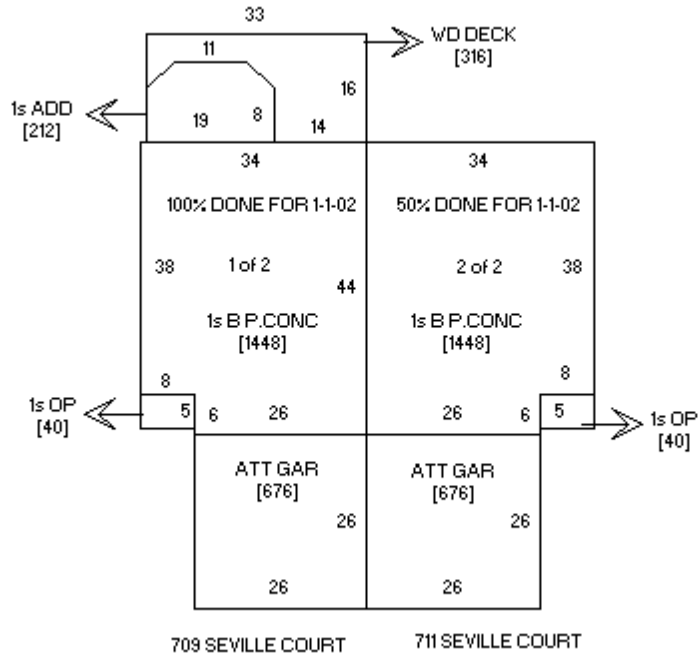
33

WD DECK
[316]

11

1s ADD
[212]

19

8

16

14

34

34

100% DONE FOR 1-1-02

50% DONE FOR 1-1-02

38

1 of 2

44

2 of 2

38

1s B P.CONC
[1448]

1s B P.CONC
[1448]

8

8

1s OP
[40]

5

6

26

26

6

5

1s OP
[40]

ATT GAR
[676]

ATT GAR
[676]

26

26

26

26

709 SEVILLE COURT

711 SEVILLE COURT